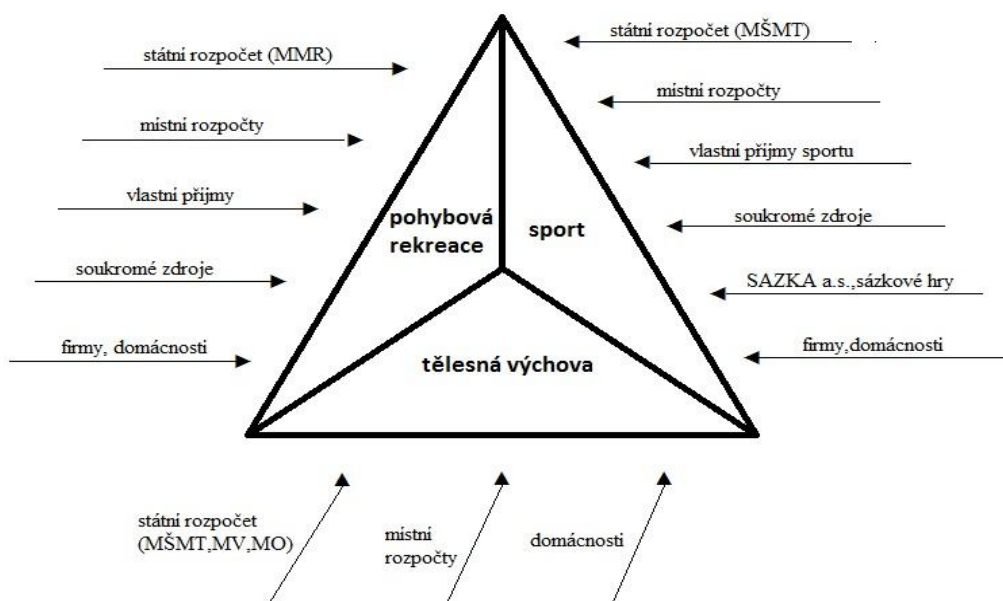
státní rozpočet (MMR)

místní rozpočty

vlastní příjmy

soukromé zdroje

firmy, domácnosti

státní rozpočet (MŠMT)

místní rozpočty

vlastní příjmy sportu

soukromé zdroje

SAZKA a.s.,sázkové hry

firmy,domácnosti

pohybová rekreace

sport

tělesná výchova

státní rozpočet (MŠMT,MV,MO)

místní rozpočty

domácnosti